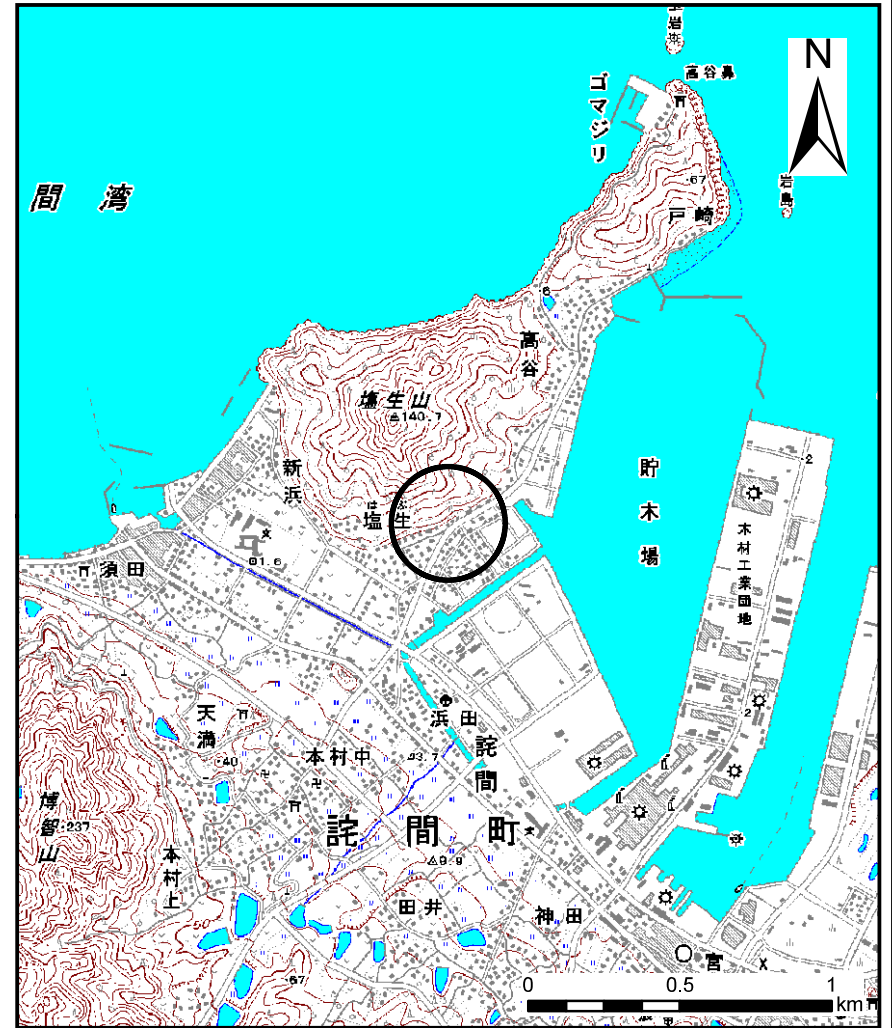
N

岩浜

高谷鼻

ゴマジリ

間　湾

岩島

67

戸崎

高谷

塩生山

140.7

貯

木

場

新浜

しお ぶ
塩生

木材工業団地

須田

31.6

天満

40

浜田

詫間

本村中

33.7

博智山

237

本村上

詫　間　町

9.9

田井

神田

67

宮

0

0.5

1

km